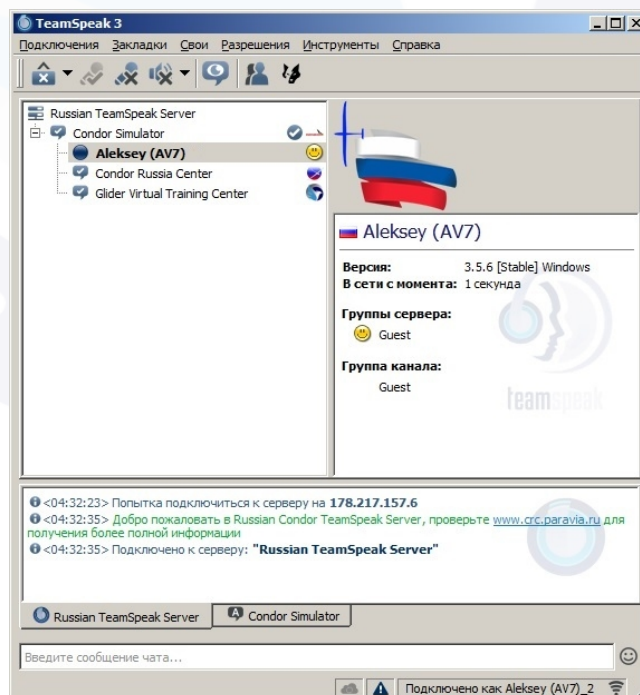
TeamSpeak 3

Подключения Закладки Свои Разрешения Инструменты Справка

Russian TeamSpeak Server
Condor Simulator
Aleksey (AV7)
Condor Russia Center
Glider Virtual Training Center

Aleksey (AV7)

Версия: 3.5.6 [Stable] Windows
В сети с момента: 1 секунда

Группы сервера:
Guest

Группа канала:
Guest

teamspeak

<04:32:23> Попытка подключиться к серверу на 178.217.157.6
<04:32:35> Добро пожаловать в Russian Condor TeamSpeak Server, проверьте www.crc.paravia.ru для получения более полной информации
<04:32:35> Подключено к серверу: "Russian TeamSpeak Server"

Russian TeamSpeak Server
Condor Simulator

Введите сообщение чата...

Подключено как Aleksey (AV7)_2